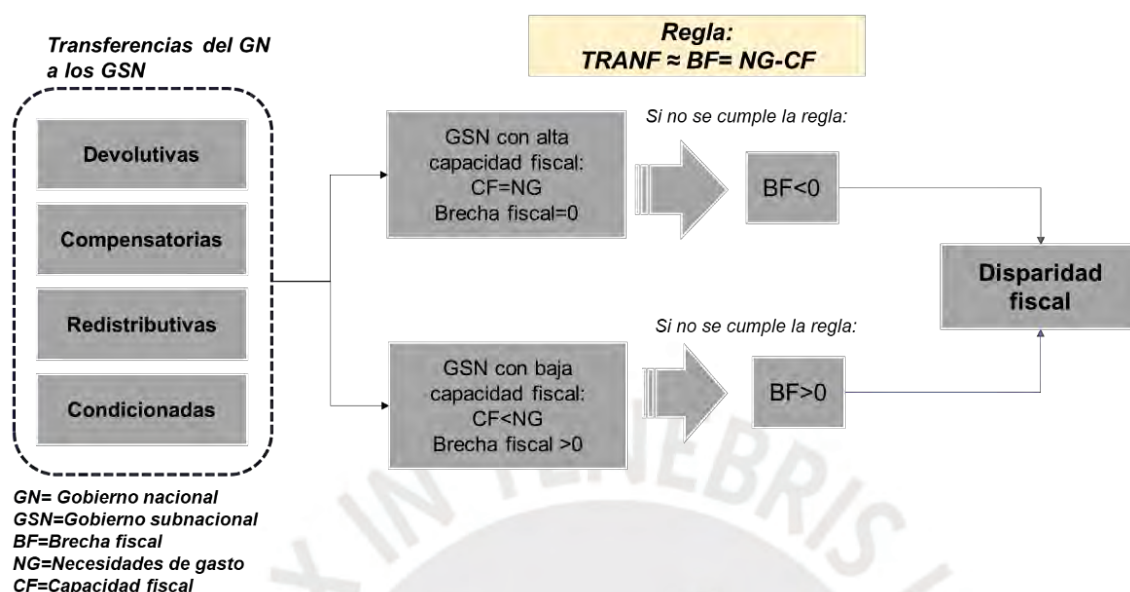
Regla:
TRANF ≈ BF= NG-CF

Transferencias del GN a los GSN

Devolutivas

Compensatorias

Redistributivas

Condicionadas

GSN con alta capacidad fiscal:
CF=NG
Brecha fiscal=0

Si no se cumple la regla:

BF<0

GSN con baja capacidad fiscal:
CF<NG
Brecha fiscal >0

Si no se cumple la regla:

BF>0

Disparidad fiscal

GN= Gobierno nacional
GSN=Gobierno subnacional
BF=Brecha fiscal
NG=Necesidades de gasto
CF=Capacidad fiscal

LUX IN TENEBRIS